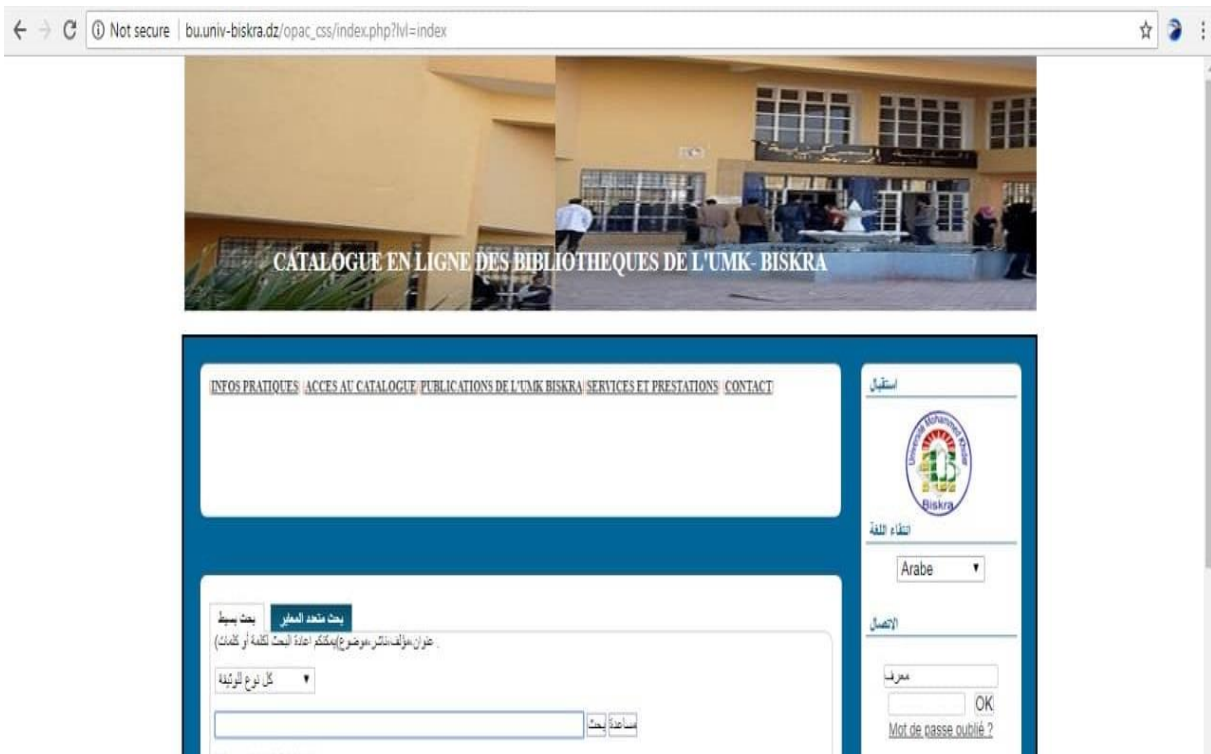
Not secure | bu.univ-biskra.dz/opac_css/index.php?lvl=index

CATALOGUE EN LIGNE DES BIBLIOTHEQUES DE L'UMK- BISKRA

INFOS PRATIQUES | ACCES AU CATALOGUE | PUBLICATIONS DE L'UMK BISKRA | SERVICES ET PRESTATIONS | CONTACT

استقبال

Université Mohamed Khider Biskra

انتقاء اللغة

Arabe

الاتصال

معرف

OK

Mot de passe oublié ?

بحث بسيط | بحث متعدد المعايير

عنوان،مؤلف،ناشر،موضوع(يمكنكم اعادة البحث لكلمة أو كلمات)

كل نوع للوثيقة

بحث | مساعدة